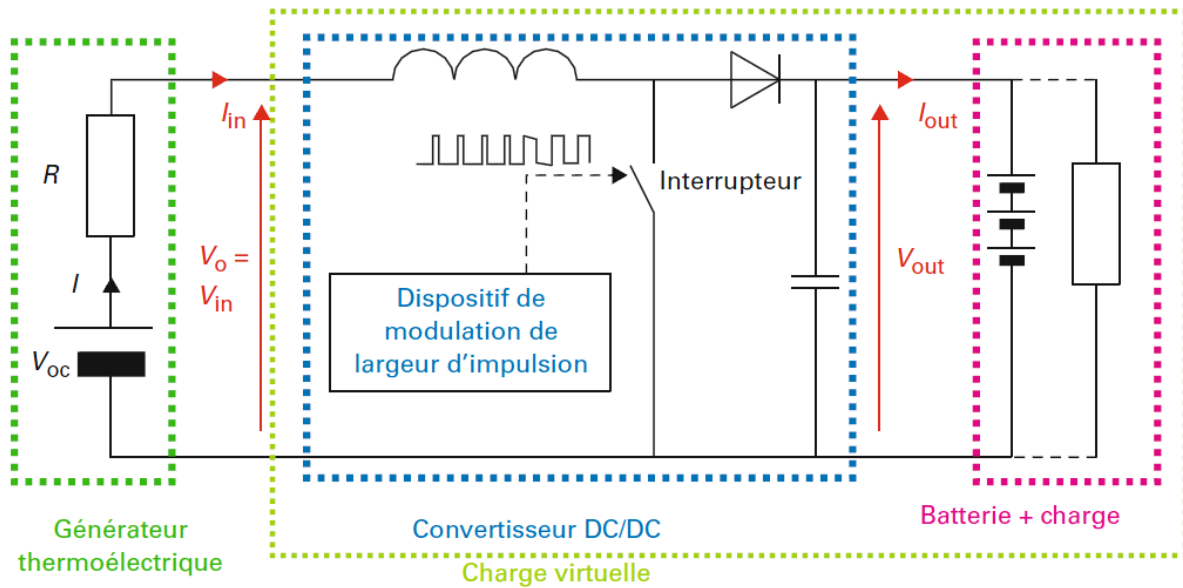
$I_{in}$

R

I

$V_{oc}$

$V_o =$
$V_{in}$

Interrupteur

Dispositif de modulation de largeur d'impulsion

$I_{out}$

$V_{out}$

Générateur thermoélectrique

Convertisseur DC/DC

Batterie + charge

Charge virtuelle